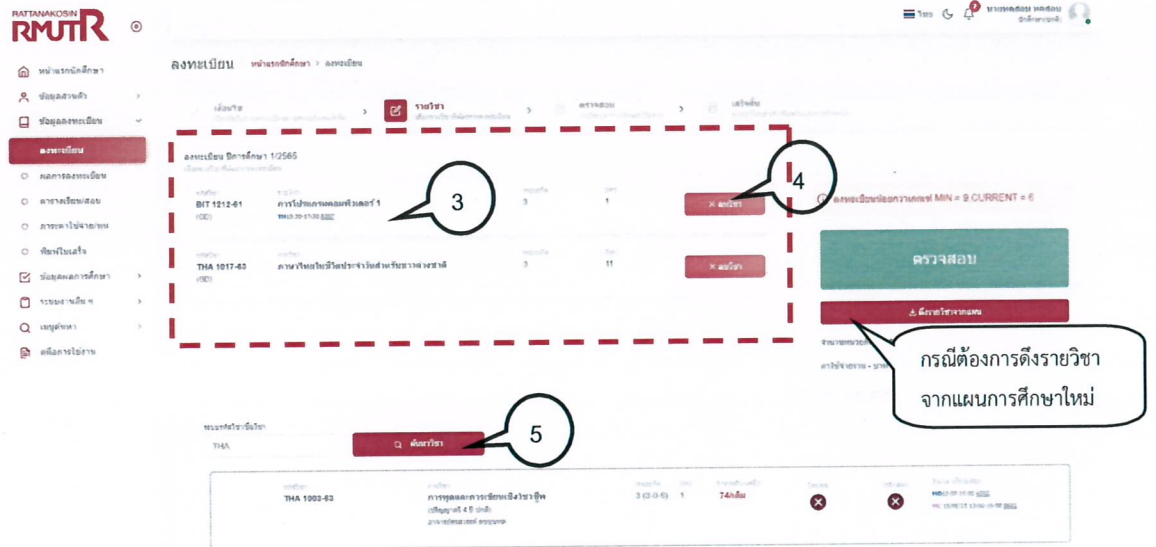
RATTANAKOSIN RMUTR

ไทย

หน้าแรกนักศึกษา
ข้อมูลส่วนตัว
ข้อมูลลงทะเบียน
ลงทะเบียน
ผลการลงทะเบียน
ตารางเรียน/สอบ
ภาระค่าใช้จ่าย/ทุน
พิมพ์ใบเสร็จ
ข้อมูลผลการศึกษา
ระบบงานอื่น ๆ
เมนูค้นหา
คู่มือการใช้งาน

ลงทะเบียน หน้าแรกนักศึกษา > ลงทะเบียน

เลือกวิชา
รายวิชา
ตรวจสอบ
เสร็จสิ้น

ลงทะเบียน ปีการศึกษา 1/2565

| รหัสวิชา | รายวิชา | หน่วยกิต | กลุ่ม | |
|---|---|---|---|---|
| BIT 1212-61 (GD) | การโปรแกรมคอมพิวเตอร์ 1 | 3 | 1 | × ลบวิชา |
| THA 1017-63 (GD) | ภาษาไทยในชีวิตประจำวันสำหรับชาวต่างชาติ | 3 | 11 | × ลบวิชา |

3

4

ลงทะเบียนน้อยกว่าเกณฑ์ MIN = 9,CURRENT = 6

ตรวจสอบ

ดึงรายวิชาจากแผน

กรณีต้องการดึงรายวิชาจากแผนการศึกษาใหม่

5

THA

ค้นหาวิชา

THA 1003-63 การพูดและการเขียนเชิงวิชาชีพ 3 (3-0-6) 1 74ที่นั่ง